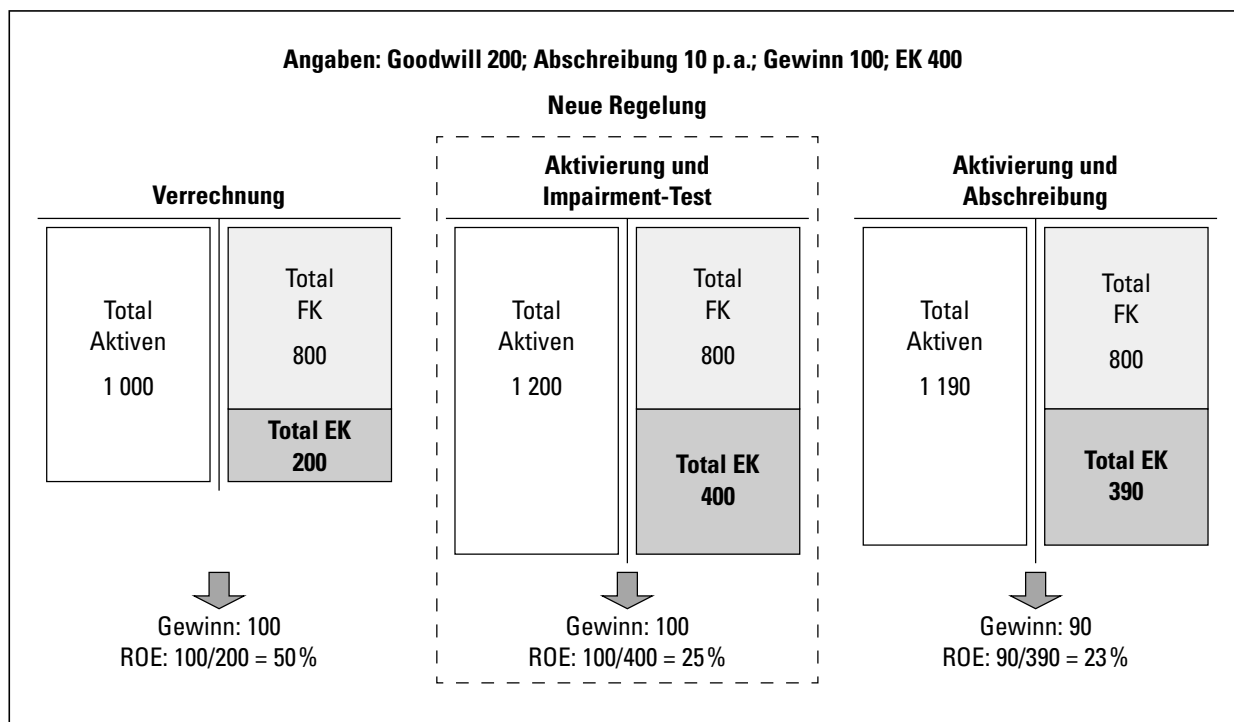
Angaben: Goodwill 200; Abschreibung 10 p.a.; Gewinn 100; EK 400

Neue Regelung

Verrechnung

Total Aktiven
1 000

Total FK
800

Total EK
200

Gewinn: 100
ROE: 100/200 = 50%

Aktivierung und Impairment-Test

Total Aktiven
1 200

Total FK
800

Total EK
400

Gewinn: 100
ROE: 100/400 = 25%

Aktivierung und Abschreibung

Total Aktiven
1 190

Total FK
800

Total EK
390

Gewinn: 90
ROE: 90/390 = 23%